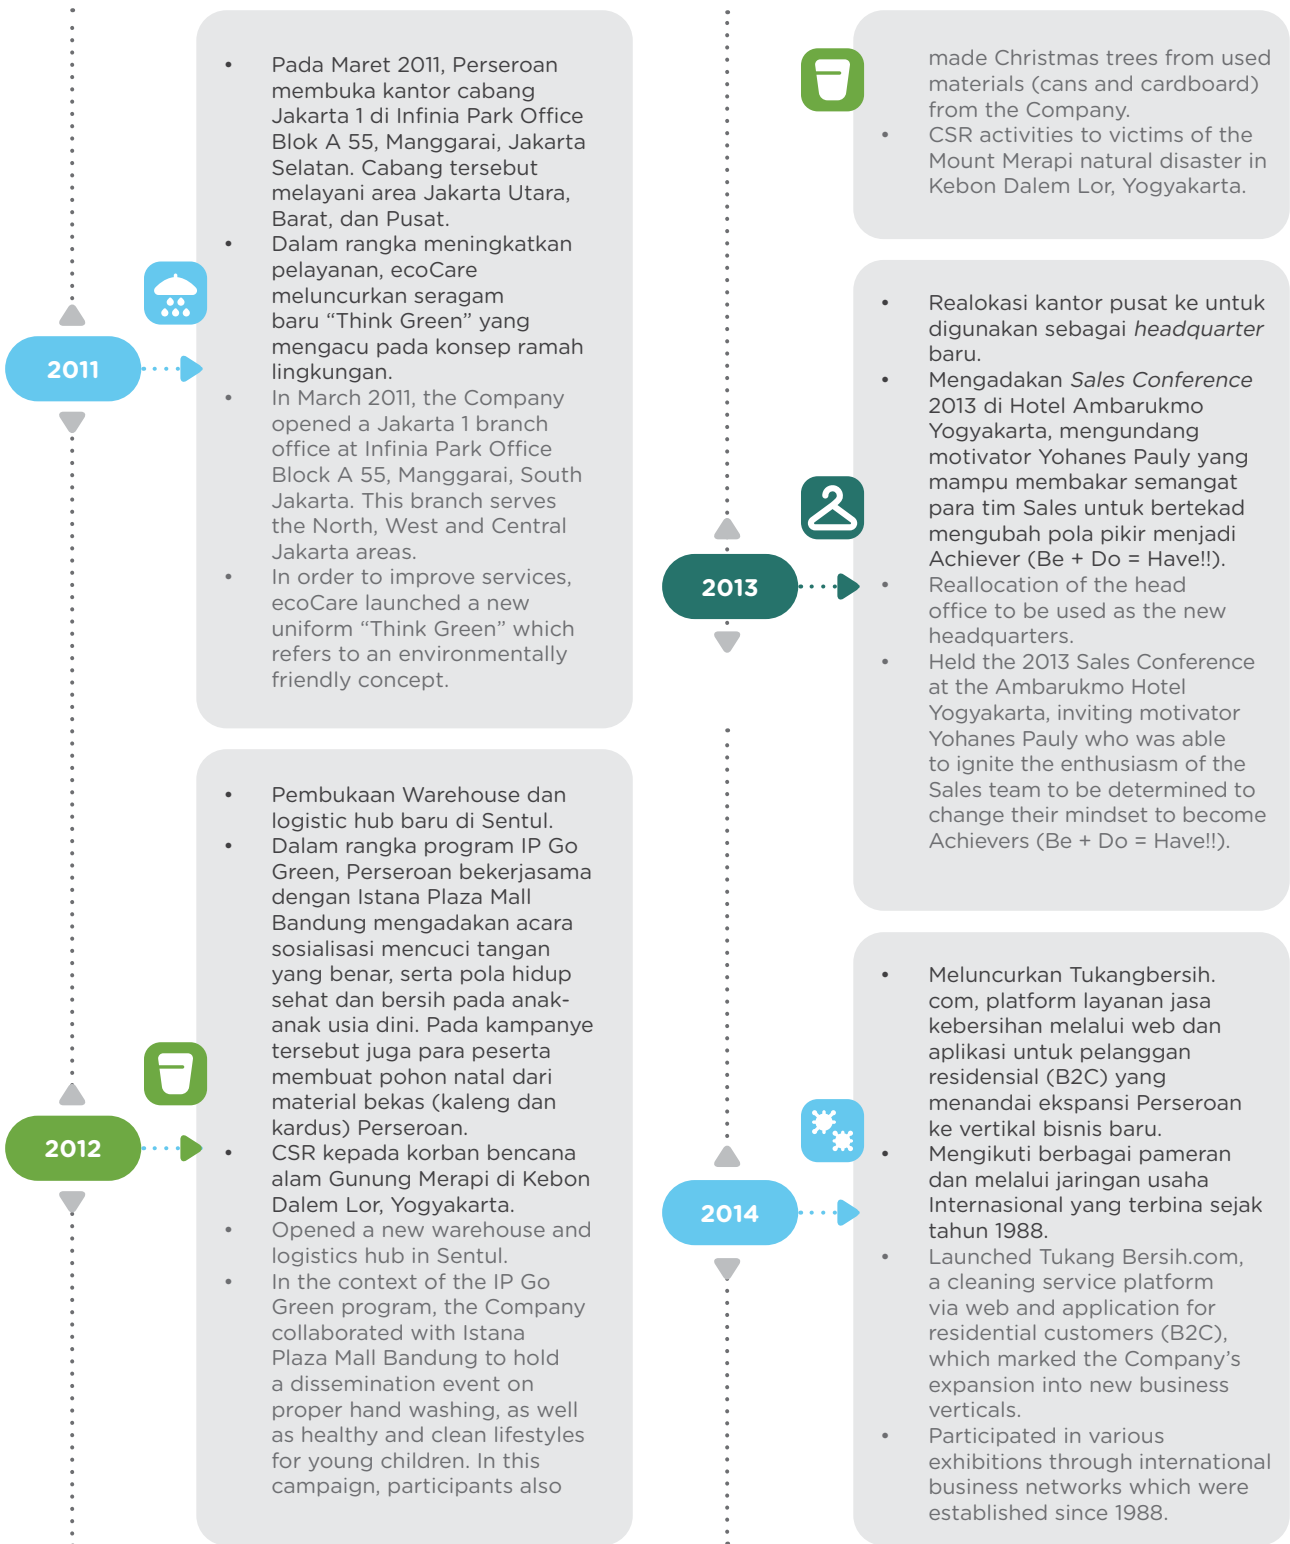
2011

- Pada Maret 2011, Perseroan membuka kantor cabang Jakarta 1 di Infinia Park Office Blok A 55, Manggarai, Jakarta Selatan. Cabang tersebut melayani area Jakarta Utara, Barat, dan Pusat.
- Dalam rangka meningkatkan pelayanan, ecoCare meluncurkan seragam baru "Think Green" yang mengacu pada konsep ramah lingkungan.
- In March 2011, the Company opened a Jakarta 1 branch office at Infinia Park Office Block A 55, Manggarai, South Jakarta. This branch serves the North, West and Central Jakarta areas.
- In order to improve services, ecoCare launched a new uniform "Think Green" which refers to an environmentally friendly concept.

2012

- Pembukaan Warehouse dan logistic hub baru di Sentul.
- Dalam rangka program IP Go Green, Perseroan bekerjasama dengan Istana Plaza Mall Bandung mengadakan acara sosialisasi mencuci tangan yang benar, serta pola hidup sehat dan bersih pada anak-anak usia dini. Pada kampanye tersebut juga para peserta membuat pohon natal dari material bekas (kaleng dan kardus) Perseroan.
- CSR kepada korban bencana alam Gunung Merapi di Kebon Dalem Lor, Yogyakarta.
- Opened a new warehouse and logistics hub in Sentul.
- In the context of the IP Go Green program, the Company collaborated with Istana Plaza Mall Bandung to hold a dissemination event on proper hand washing, as well as healthy and clean lifestyles for young children. In this campaign, participants also

made Christmas trees from used materials (cans and cardboard) from the Company.
- CSR activities to victims of the Mount Merapi natural disaster in Kebon Dalem Lor, Yogyakarta.

2013

- Realokasi kantor pusat ke untuk digunakan sebagai *headquarter* baru.
- Mengadakan *Sales Conference* 2013 di Hotel Ambarukmo Yogyakarta, mengundang motivator Yohanes Pauly yang mampu membakar semangat para tim Sales untuk bertekad mengubah pola pikir menjadi Achiever (Be + Do = Have!!).
- Reallocation of the head office to be used as the new headquarters.
- Held the 2013 Sales Conference at the Ambarukmo Hotel Yogyakarta, inviting motivator Yohanes Pauly who was able to ignite the enthusiasm of the Sales team to be determined to change their mindset to become Achievers (Be + Do = Have!!).

2014

- Meluncurkan Tukangbersih.com, platform layanan jasa kebersihan melalui web dan aplikasi untuk pelanggan residensial (B2C) yang menandai ekspansi Perseroan ke vertikal bisnis baru.
- Mengikuti berbagai pameran dan melalui jaringan usaha Internasional yang terbina sejak tahun 1988.
- Launched Tukang Bersih.com, a cleaning service platform via web and application for residential customers (B2C), which marked the Company's expansion into new business verticals.
- Participated in various exhibitions through international business networks which were established since 1988.